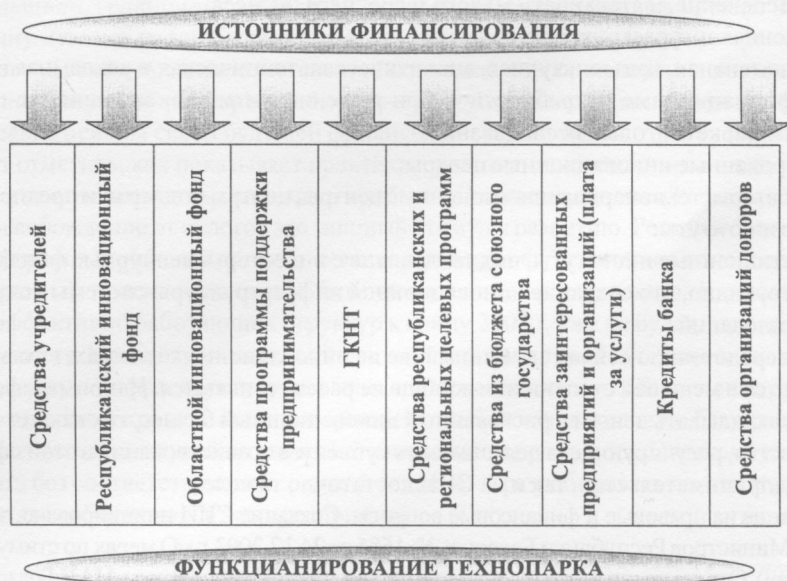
ИСТОЧНИКИ ФИНАНСИРОВАНИЯ

Средства учредителей

Республиканский инновационный фонд

Областной инновационный фонд

Средства программы поддержки предпринимательства

КНТ

Средства республиканских и региональных целевых программ

Средства из бюджета союзного государства

Средства заинтересованных предприятий и организаций (плата за услуги)

Кредиты банка

Средства организаций доноров

ФУНКЦИАНИРОВАНИЕ ТЕХНОПАРКА